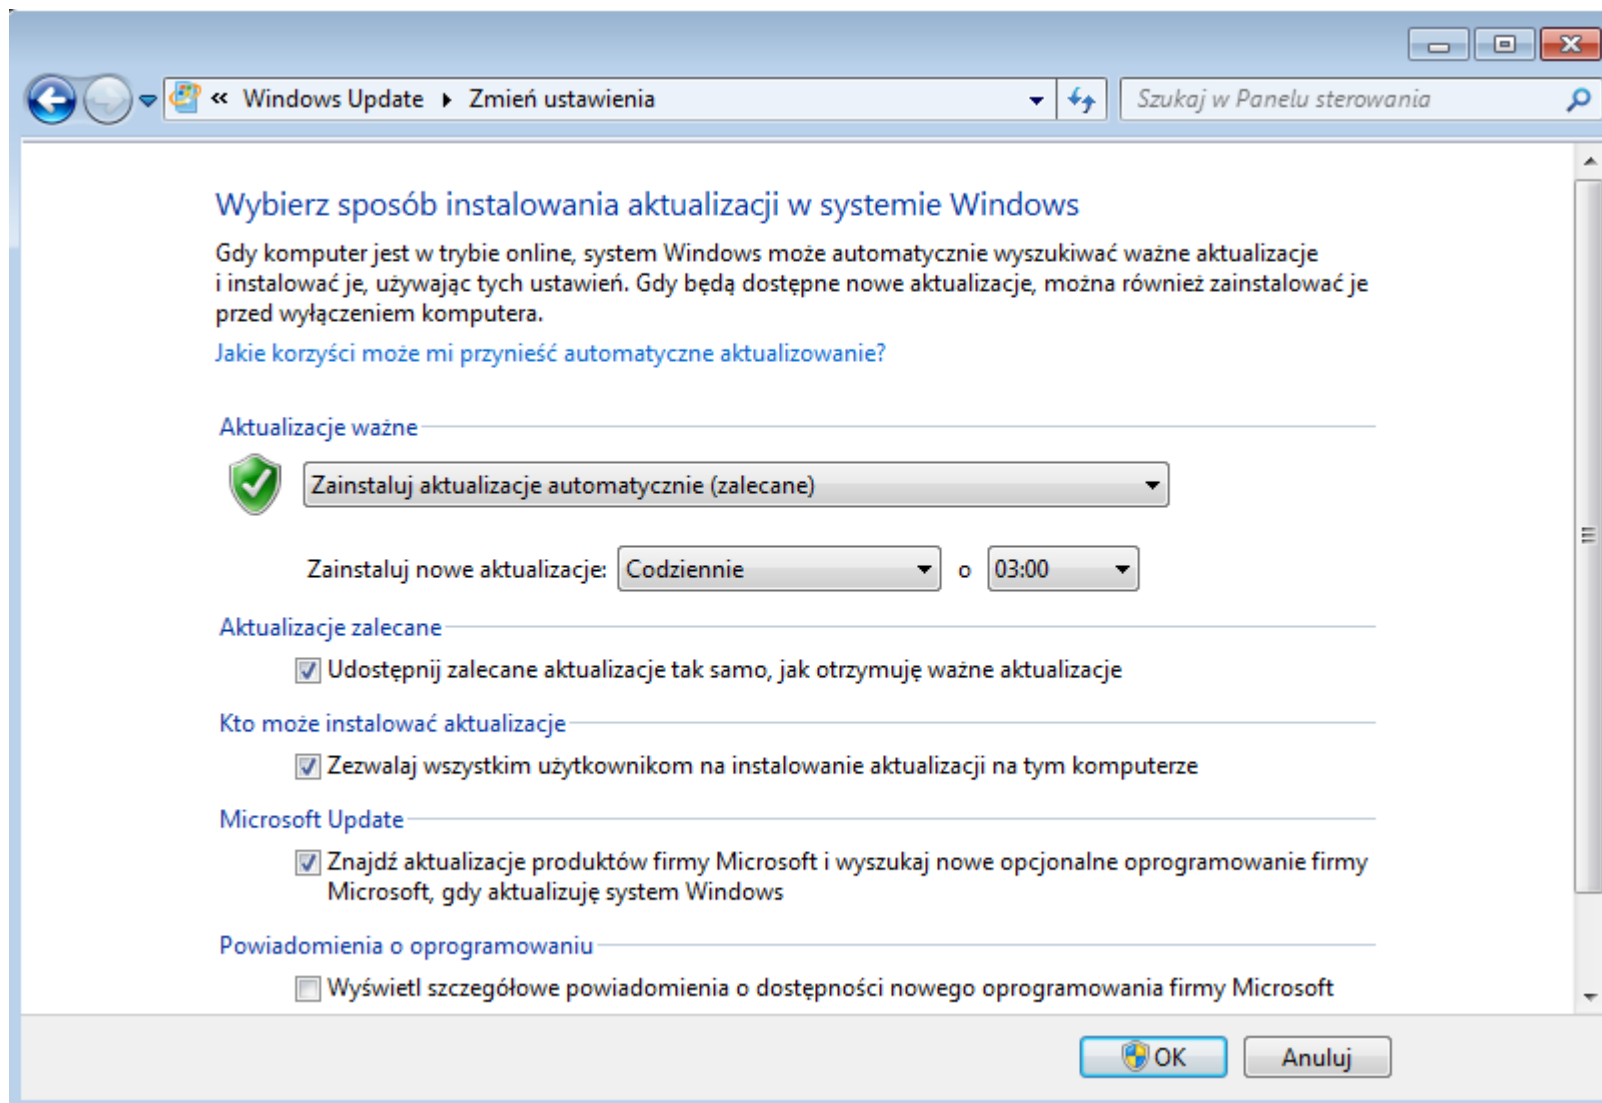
« Windows Update ▸ Zmień ustawienia

Szukaj w Panelu sterowania

Wybierz sposób instalowania aktualizacji w systemie Windows

Gdy komputer jest w trybie online, system Windows może automatycznie wyszukiwać ważne aktualizacje i instalować je, używając tych ustawień. Gdy będą dostępne nowe aktualizacje, można również zainstalować je przed wyłączeniem komputera.

Jakie korzyści może mi przynieść automatyczne aktualizowanie?

Aktualizacje ważne

Zainstaluj aktualizacje automatycznie (zalecane)

Zainstaluj nowe aktualizacje: Codziennie o 03:00

Aktualizacje zalecane

Udostępnij zalecane aktualizacje tak samo, jak otrzymuję ważne aktualizacje

Kto może instalować aktualizacje

Zezwalaj wszystkim użytkownikom na instalowanie aktualizacji na tym komputerze

Microsoft Update

Znajdź aktualizacje produktów firmy Microsoft i wyszukaj nowe opcjonalne oprogramowanie firmy Microsoft, gdy aktualizuję system Windows

Powiadomienia o oprogramowaniu

Wyświetl szczegółowe powiadomienia o dostępności nowego oprogramowania firmy Microsoft

OK Anuluj